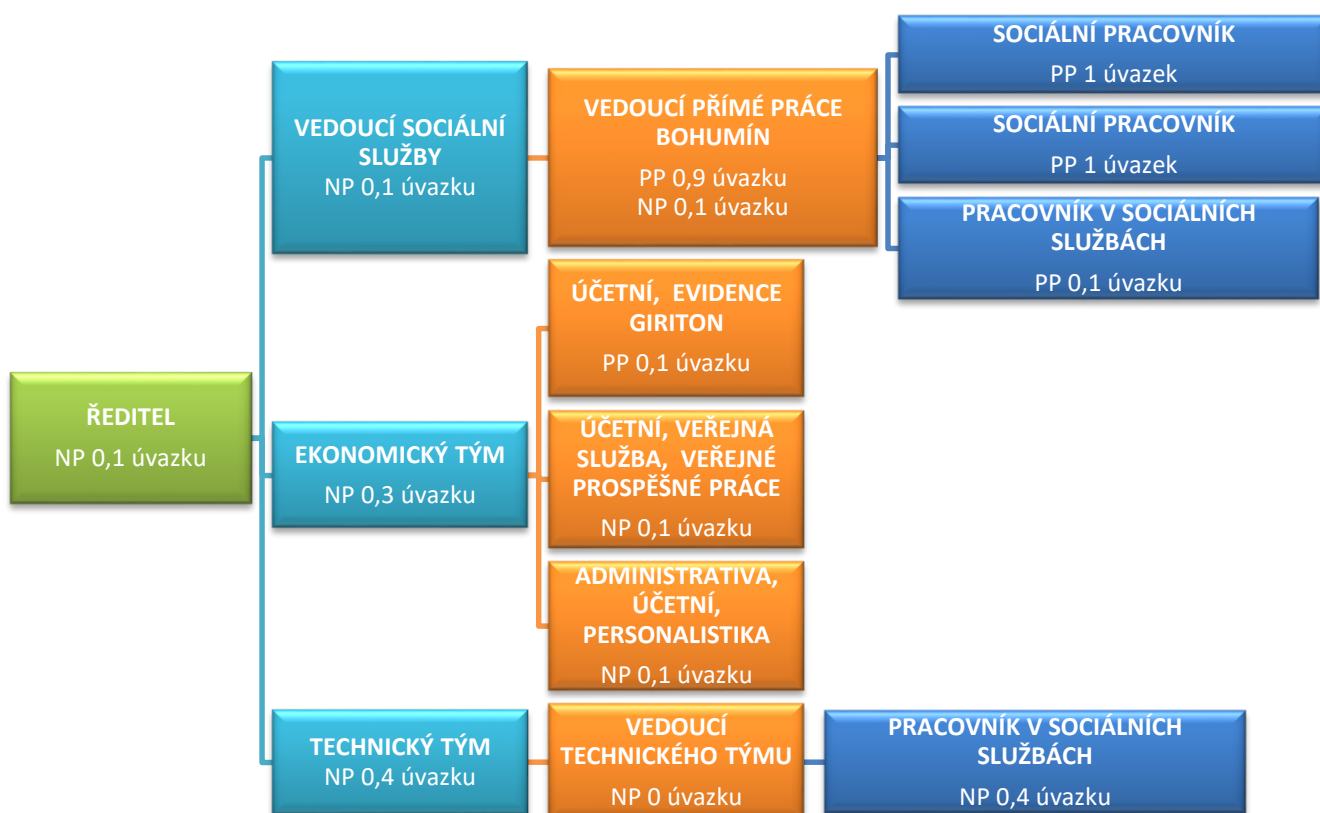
ŘEDITEL
NP 0,1 úvazku

VEDOUCÍ SOCIÁLNÍ SLUŽBY
NP 0,1 úvazku

VEDOUCÍ PŘÍMÉ PRÁCE BOHUMÍN
PP 0,9 úvazku
NP 0,1 úvazku

SOCIÁLNÍ PRACOVNÍK
PP 1 úvazek

SOCIÁLNÍ PRACOVNÍK
PP 1 úvazek

PRACOVNÍK V SOCIÁLNÍCH SLUŽBÁCH
PP 0,1 úvazku

EKONOMICKÝ TÝM
NP 0,3 úvazku

ÚČETNÍ, EVIDENCE GIRITON
PP 0,1 úvazku

ÚČETNÍ, VEŘEJNÁ SLUŽBA, VEŘEJNÉ PROSPĚŠNÉ PRÁCE
NP 0,1 úvazku

ADMINISTRATIVA, ÚČETNÍ, PERSONALISTIKA
NP 0,1 úvazku

TECHNICKÝ TÝM
NP 0,4 úvazku

VEDOUCÍ TECHNICKÉHO TÝMU
NP 0 úvazku

PRACOVNÍK V SOCIÁLNÍCH SLUŽBÁCH
NP 0,4 úvazku